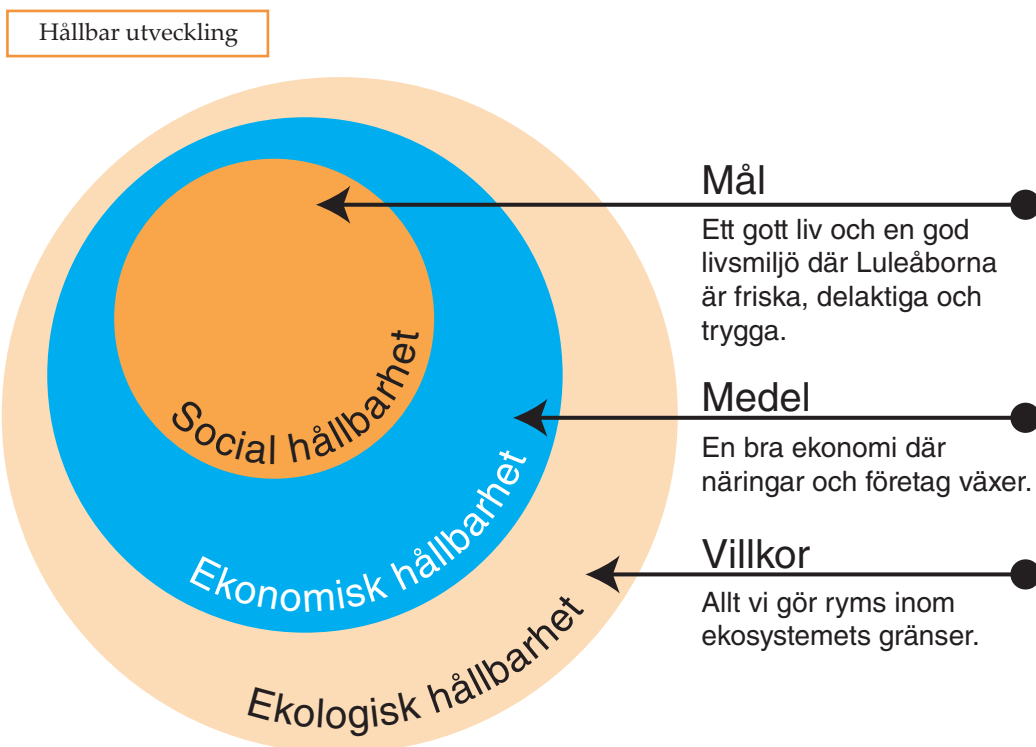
Hållbar utveckling

Social hållbarhet

Ekonomisk hållbarhet

Ekologisk hållbarhet

Mål

Ett gott liv och en god livsmiljö där Luleåborna är friska, delaktiga och trygga.

Medel

En bra ekonomi där näringar och företag växer.

Villkor

Allt vi gör ryms inom ekosystemets gränser.